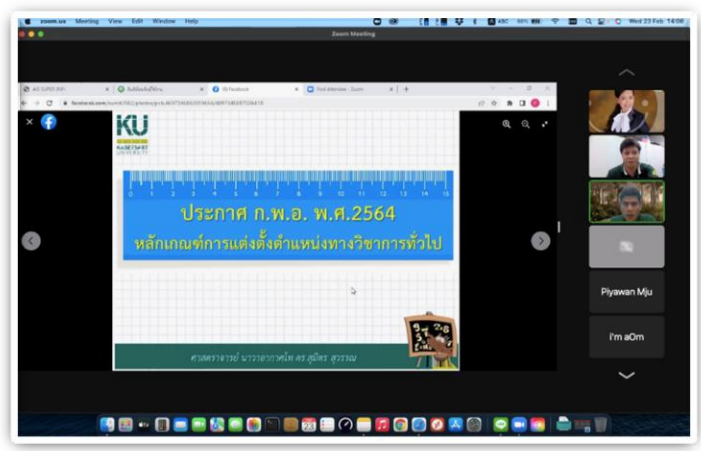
zoom.us Meeting View Edit Window Help

Wed 23 Feb 14:08

Zoom Meeting

(5) Facebook

Post Attendee - Zoom

facebook.com

KU

KASETSART UNIVERSITY

0 1 2 3 4 5 6 7 8 9 10 11 12 13 14 15

ประกาศ ก.พ.อ. พ.ศ.2564

หลักเกณฑ์การแต่งตั้งตำแหน่งทางวิชาการทั่วไป

ศาสตราจารย์ นาวาอากาศโท ดร.สุพัตร สุวรรณ

Piyawan Mju

I'm aOm